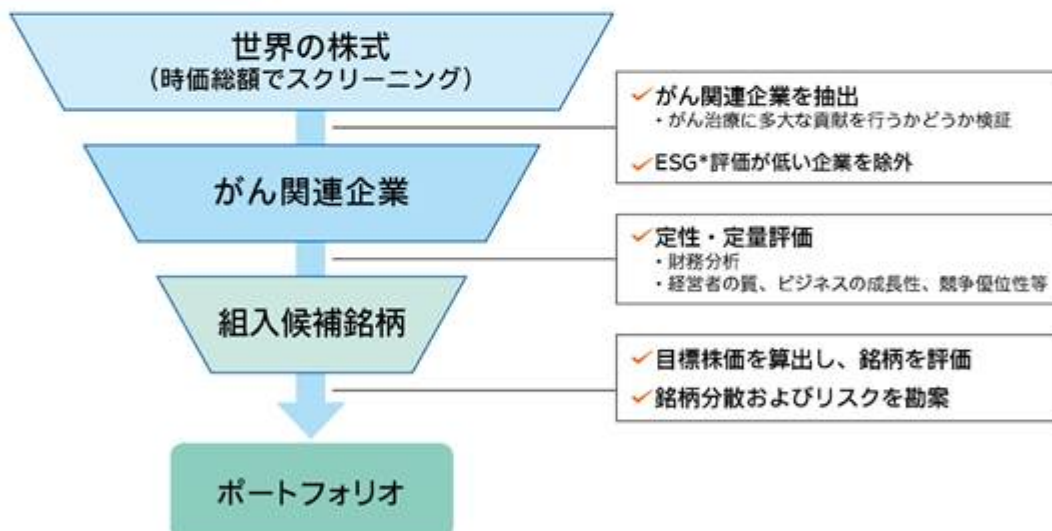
世界の株式
(時価総額でスクリーニング)

がん関連企業を抽出
・がん治療に多大な貢献を行うかどうか検証

ESG*評価が低い企業を除外

がん関連企業

定性・定量評価
・財務分析
・経営者の質、ビジネスの成長性、競争優位性等

組入候補銘柄

目標株価を算出し、銘柄を評価

銘柄分散およびリスクを勘案

ポートフォリオ